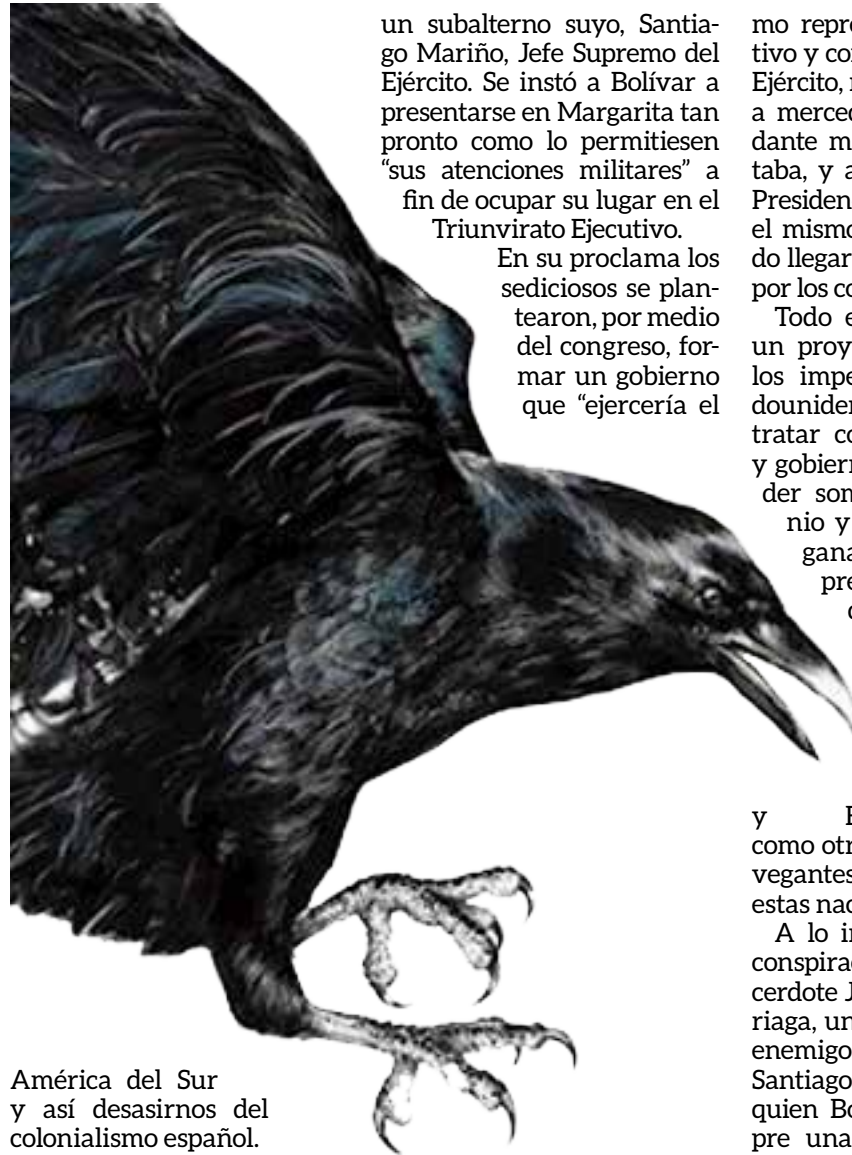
un subalterno suyo, Santiago Mariño, Jefe Supremo del Ejército. Se instó a Bolívar a presentarse en Margarita tan pronto como lo permitiesen "sus atenciones militares" a fin de ocupar su lugar en el Triunvirato Ejecutivo.

En su proclama los sediciosos se plantearon, por medio del congreso, formar un gobierno que "ejercería el

mo repre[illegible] tivo y co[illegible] Ejército, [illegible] a merce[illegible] dante m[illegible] taba, y a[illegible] Presiden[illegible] el mismo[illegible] do llegar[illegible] por los co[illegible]

Todo e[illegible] un proy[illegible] los impe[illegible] dounide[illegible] tratar co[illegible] y gobiern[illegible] der son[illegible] nio y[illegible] gana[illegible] pre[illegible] c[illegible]

y E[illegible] como otr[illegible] vegantes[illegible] estas nac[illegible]

A lo i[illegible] conspirac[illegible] cerdote J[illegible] riaga, un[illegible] enemigo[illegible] Santiago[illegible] quien Bo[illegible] pre una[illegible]

América del Sur y así desasirnos del colonialismo español.